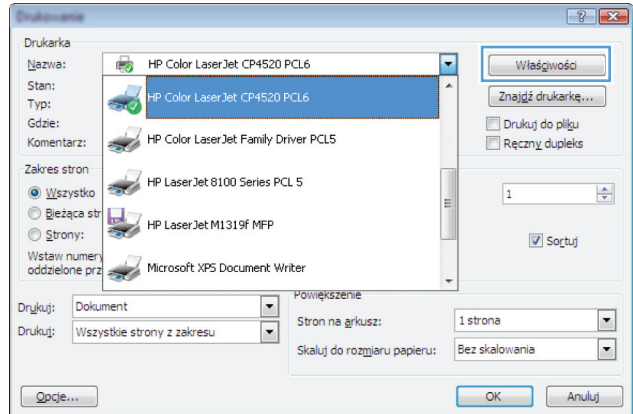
Drukowanie

Drukarka
Nazwa: HP Color LaserJet CP4520 PCL6
Stan:
Typ:
Gdzie:
Komentarz:

HP Color LaserJet CP4520 PCL6
HP Color LaserJet Family Driver PCL5
HP LaserJet 8100 Series PCL 5
HP LaserJet M1319f MFP
Microsoft XPS Document Writer

Właściwości
Znajdź drukarkę...
Drukuj do pliku
Ręczny dupleks

Zakres stron
Wszystko
Bieżąca str
Strony:
Wstaw numery
oddzielone prz

1
Sortuj

Powiększenie
Drukuj: Dokument
Drukuj: Wszystkie strony z zakresu
Stron na arkusz: 1 strona
Skaluj do rozmiaru papieru: Bez skalowania

Opcje...
OK
Anuluj